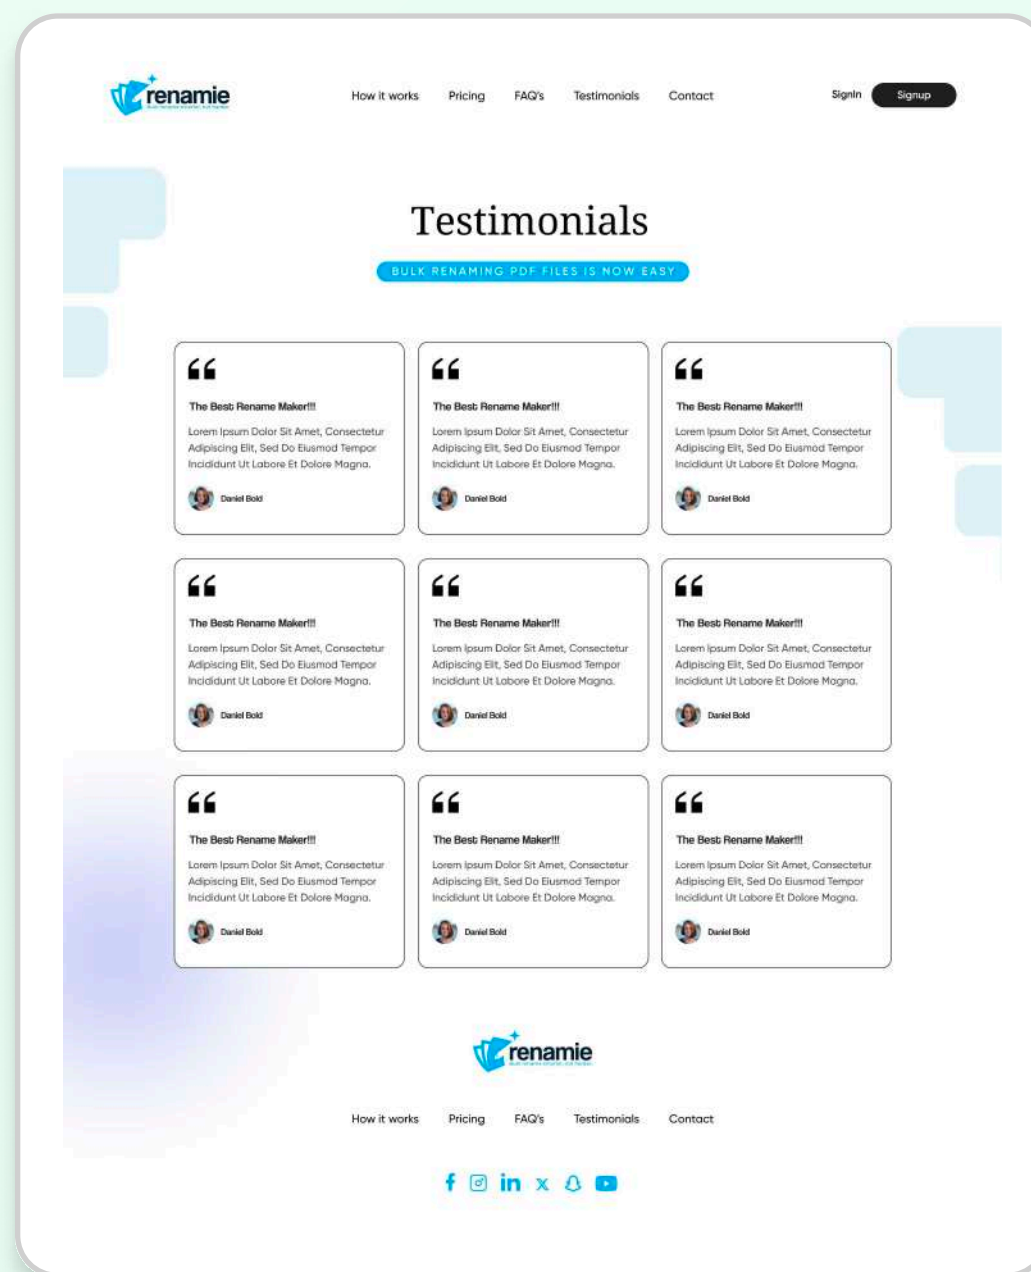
renamie

How it works Pricing FAQ's Testimonials Contact

SignIn Signup

Testimonials

BULK RENAMING PDF FILES IS NOW EASY

The Best Rename Maker!!!

Lorem Ipsum Dolor Sit Amet, Consectetur Adipiscing Elit, Sed Do Eiusmod Tempor Incididunt Ut Labore Et Dolore Magna.

Daniel Bold

The Best Rename Maker!!!

Lorem Ipsum Dolor Sit Amet, Consectetur Adipiscing Elit, Sed Do Eiusmod Tempor Incididunt Ut Labore Et Dolore Magna.

Daniel Bold

The Best Rename Maker!!!

Lorem Ipsum Dolor Sit Amet, Consectetur Adipiscing Elit, Sed Do Eiusmod Tempor Incididunt Ut Labore Et Dolore Magna.

Daniel Bold

The Best Rename Maker!!!

Lorem Ipsum Dolor Sit Amet, Consectetur Adipiscing Elit, Sed Do Eiusmod Tempor Incididunt Ut Labore Et Dolore Magna.

Daniel Bold

The Best Rename Maker!!!

Lorem Ipsum Dolor Sit Amet, Consectetur Adipiscing Elit, Sed Do Eiusmod Tempor Incididunt Ut Labore Et Dolore Magna.

Daniel Bold

The Best Rename Maker!!!

Lorem Ipsum Dolor Sit Amet, Consectetur Adipiscing Elit, Sed Do Eiusmod Tempor Incididunt Ut Labore Et Dolore Magna.

Daniel Bold

The Best Rename Maker!!!

Lorem Ipsum Dolor Sit Amet, Consectetur Adipiscing Elit, Sed Do Eiusmod Tempor Incididunt Ut Labore Et Dolore Magna.

Daniel Bold

The Best Rename Maker!!!

Lorem Ipsum Dolor Sit Amet, Consectetur Adipiscing Elit, Sed Do Eiusmod Tempor Incididunt Ut Labore Et Dolore Magna.

Daniel Bold

The Best Rename Maker!!!

Lorem Ipsum Dolor Sit Amet, Consectetur Adipiscing Elit, Sed Do Eiusmod Tempor Incididunt Ut Labore Et Dolore Magna.

Daniel Bold

renamie

How it works Pricing FAQ's Testimonials Contact